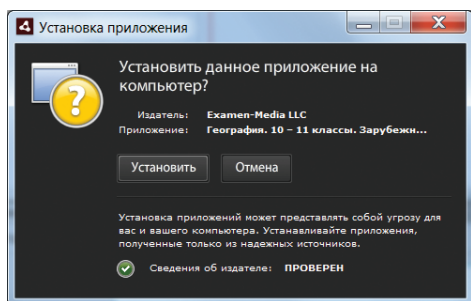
Установка приложения

Установить данное приложение на компьютер?

Издатель: Examen-Media LLC
Приложение: География. 10 – 11 классы. Зарубежн...

Установить
Отмена

Установка приложений может представлять собой угрозу для вас и вашего компьютера. Устанавливайте приложения, полученные только из надежных источников.

Сведения об издателе: ПРОВЕРЕН